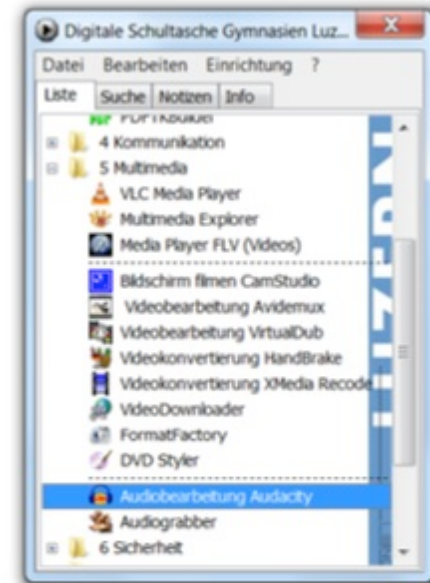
Digitale Schultasche Gymnasien Luz...

Datei Bearbeiten Einrichtung ?

Liste Suche Notizen Info

PDFTKBuilder
4 Kommunikation
5 Multimedia
VLC Media Player
Multimedia Explorer
Media Player FLV (Videos)
Bildschirm filmen CamStudio
Videobearbeitung Avidemux
Videobearbeitung VirtualDub
Videokonvertierung HandBrake
Videokonvertierung XMedia Recode
VideoDownloader
FormatFactory
DVD Styler
Audiobearbeitung Audacity
Audiograbber
6 Sicherheit

LUZERN